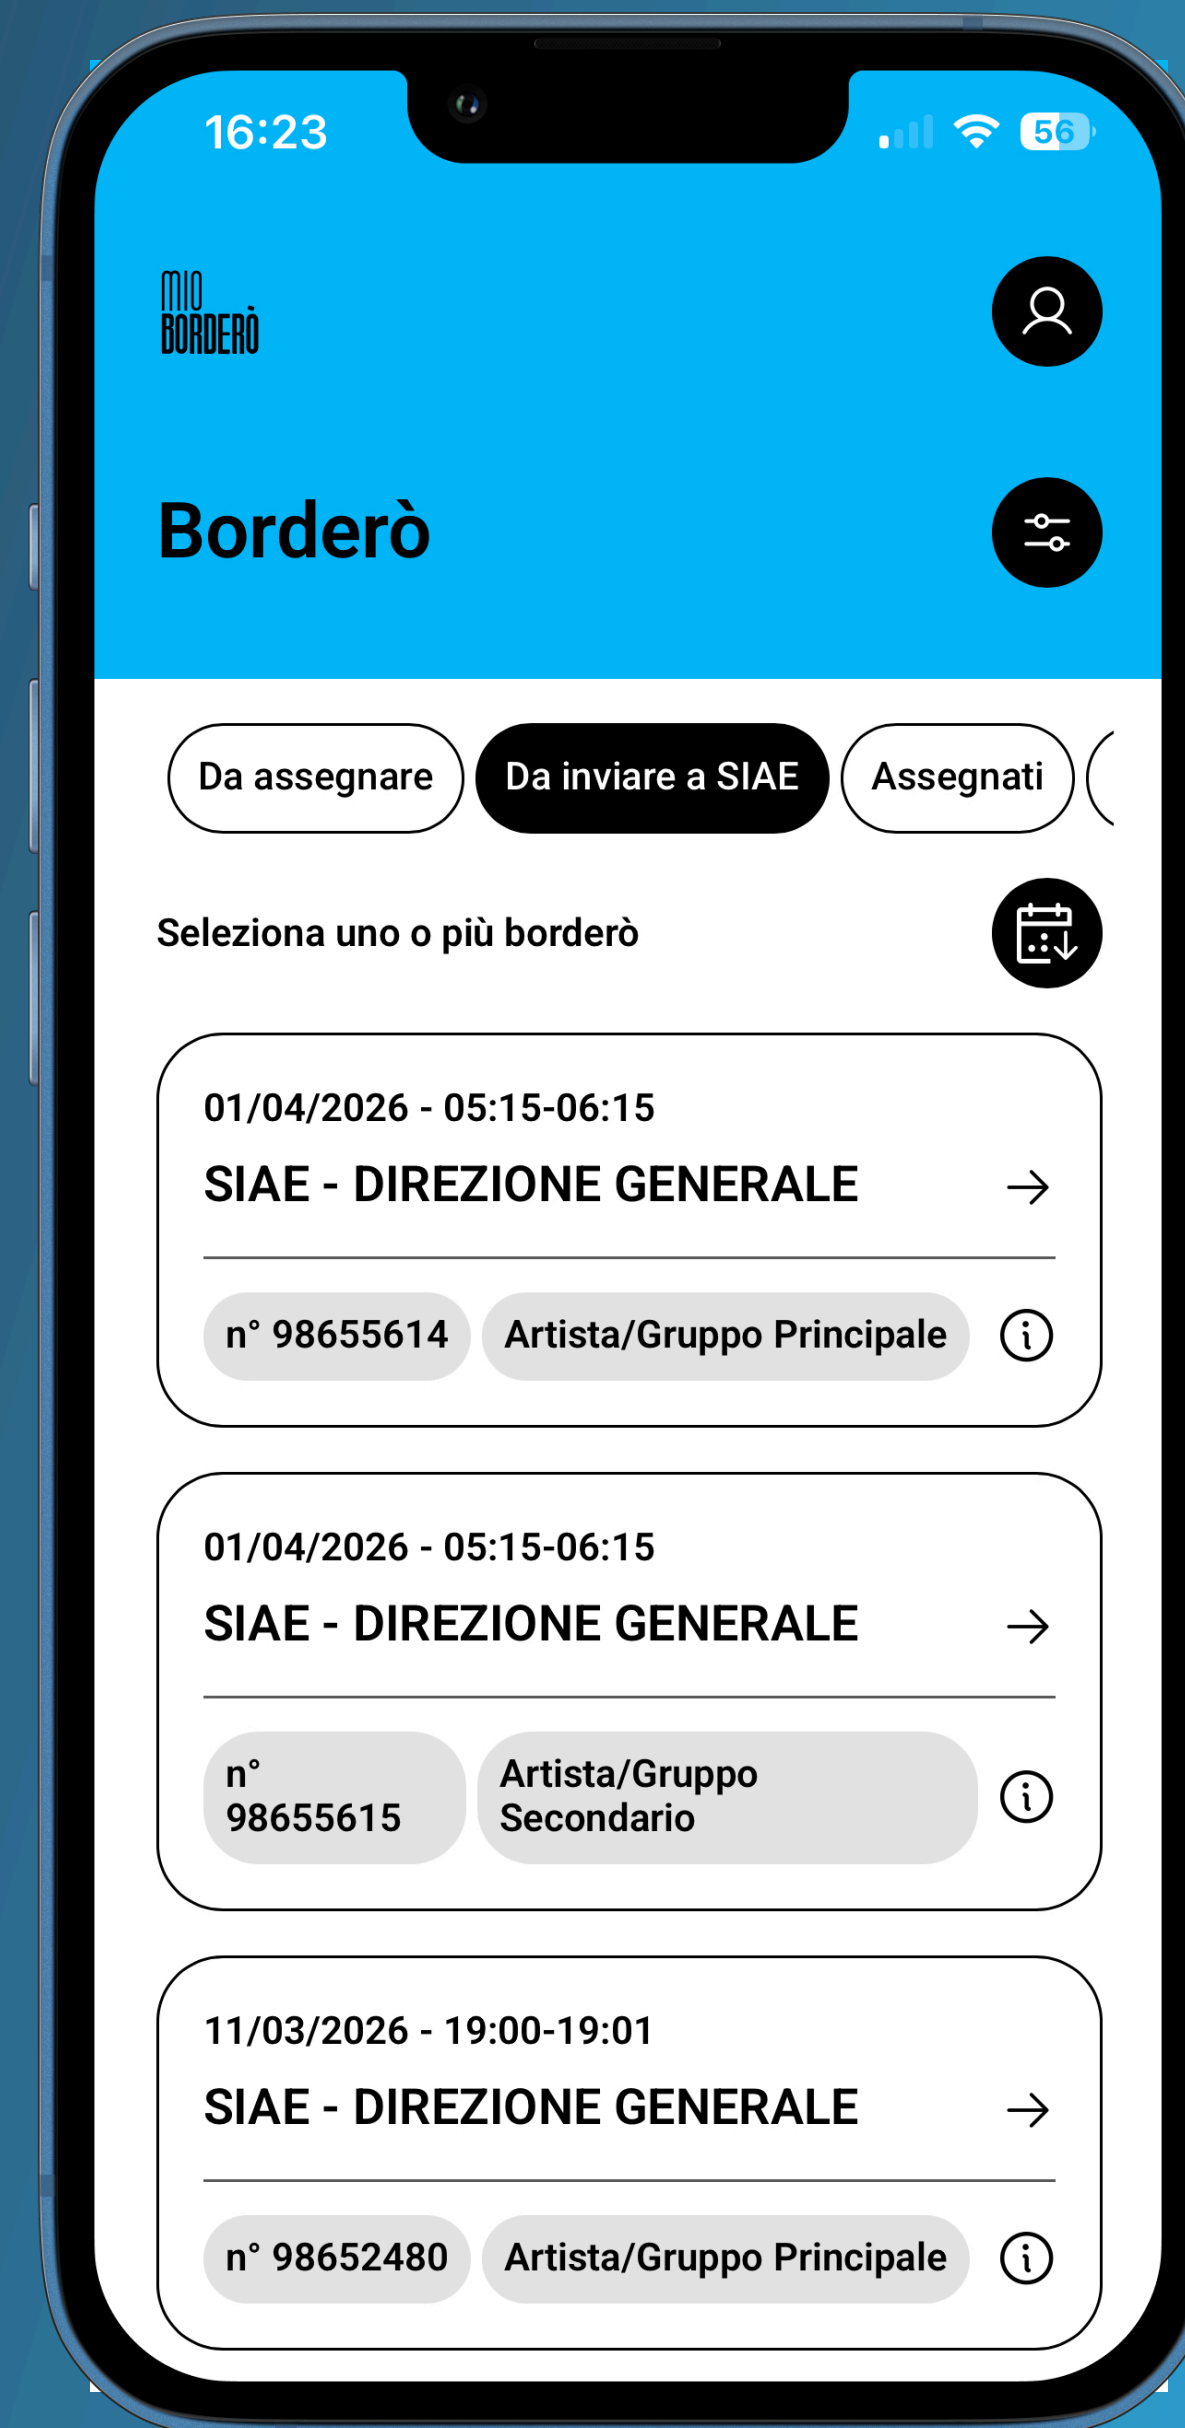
16:23

56

MIO BORDERÒ

Borderò

Da assegnare

Da inviare a SIAE

Assegnati

Seleziona uno o più borderò

01/04/2026 - 05:15-06:15

SIAE - DIREZIONE GENERALE

n° 98655614

Artista/Gruppo Principale

01/04/2026 - 05:15-06:15

SIAE - DIREZIONE GENERALE

n° 98655615

Artista/Gruppo Secondario

11/03/2026 - 19:00-19:01

SIAE - DIREZIONE GENERALE

n° 98652480

Artista/Gruppo Principale